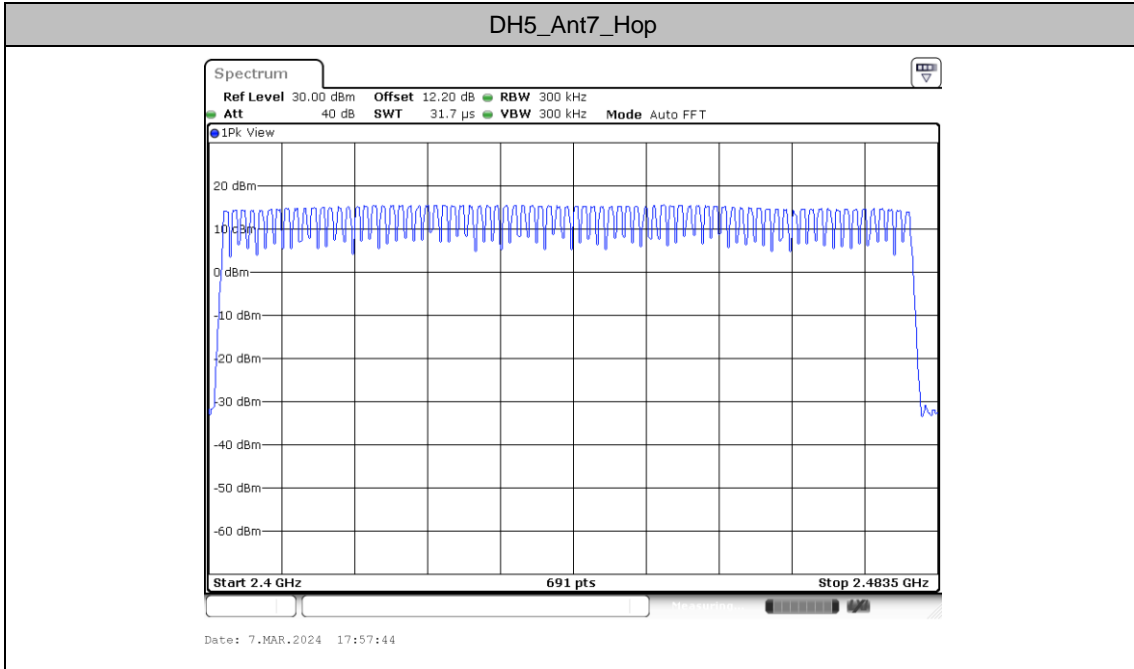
DH5_Ant7_Hop

Spectrum

Ref Level 30.00 dBm Offset 12.20 dB RBW 300 kHz
Att 40 dB SWT 31.7 µs VBW 300 kHz Mode Auto FFT

1Pk View

20 dBm
10 dBm
0 dBm
-10 dBm
-20 dBm
-30 dBm
-40 dBm
-50 dBm
-60 dBm

Start 2.4 GHz 691 pts Stop 2.4835 GHz

Date: 7.MAR.2024 17:57:44